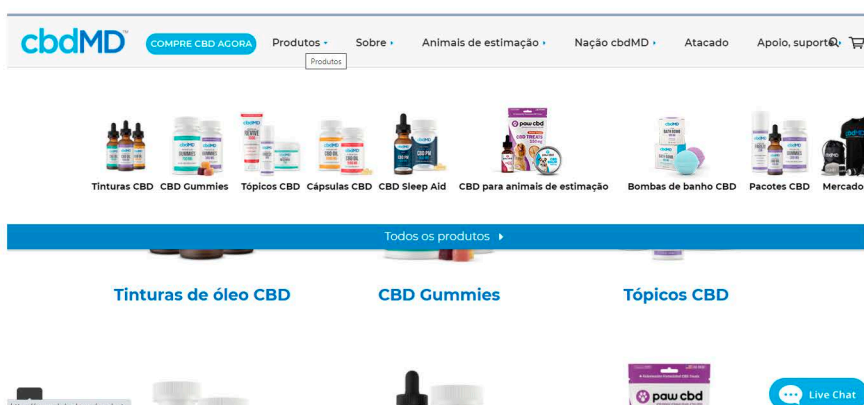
cbdMD® COMPRE CBD AGORA Produtos Sobre Animais de estimação Nação cbdMD Atacado Apoio, suporte

Produtos

Tinturas CBD CBD Gummies Tópicos CBD Cápsulas CBD CBD Sleep Aid CBD para animais de estimação Bombas de banho CBD Pacotes CBD Mercado

Todos os produtos

Tinturas de óleo CBD

CBD Gummies

Tópicos CBD

paw cbd

Live Chat